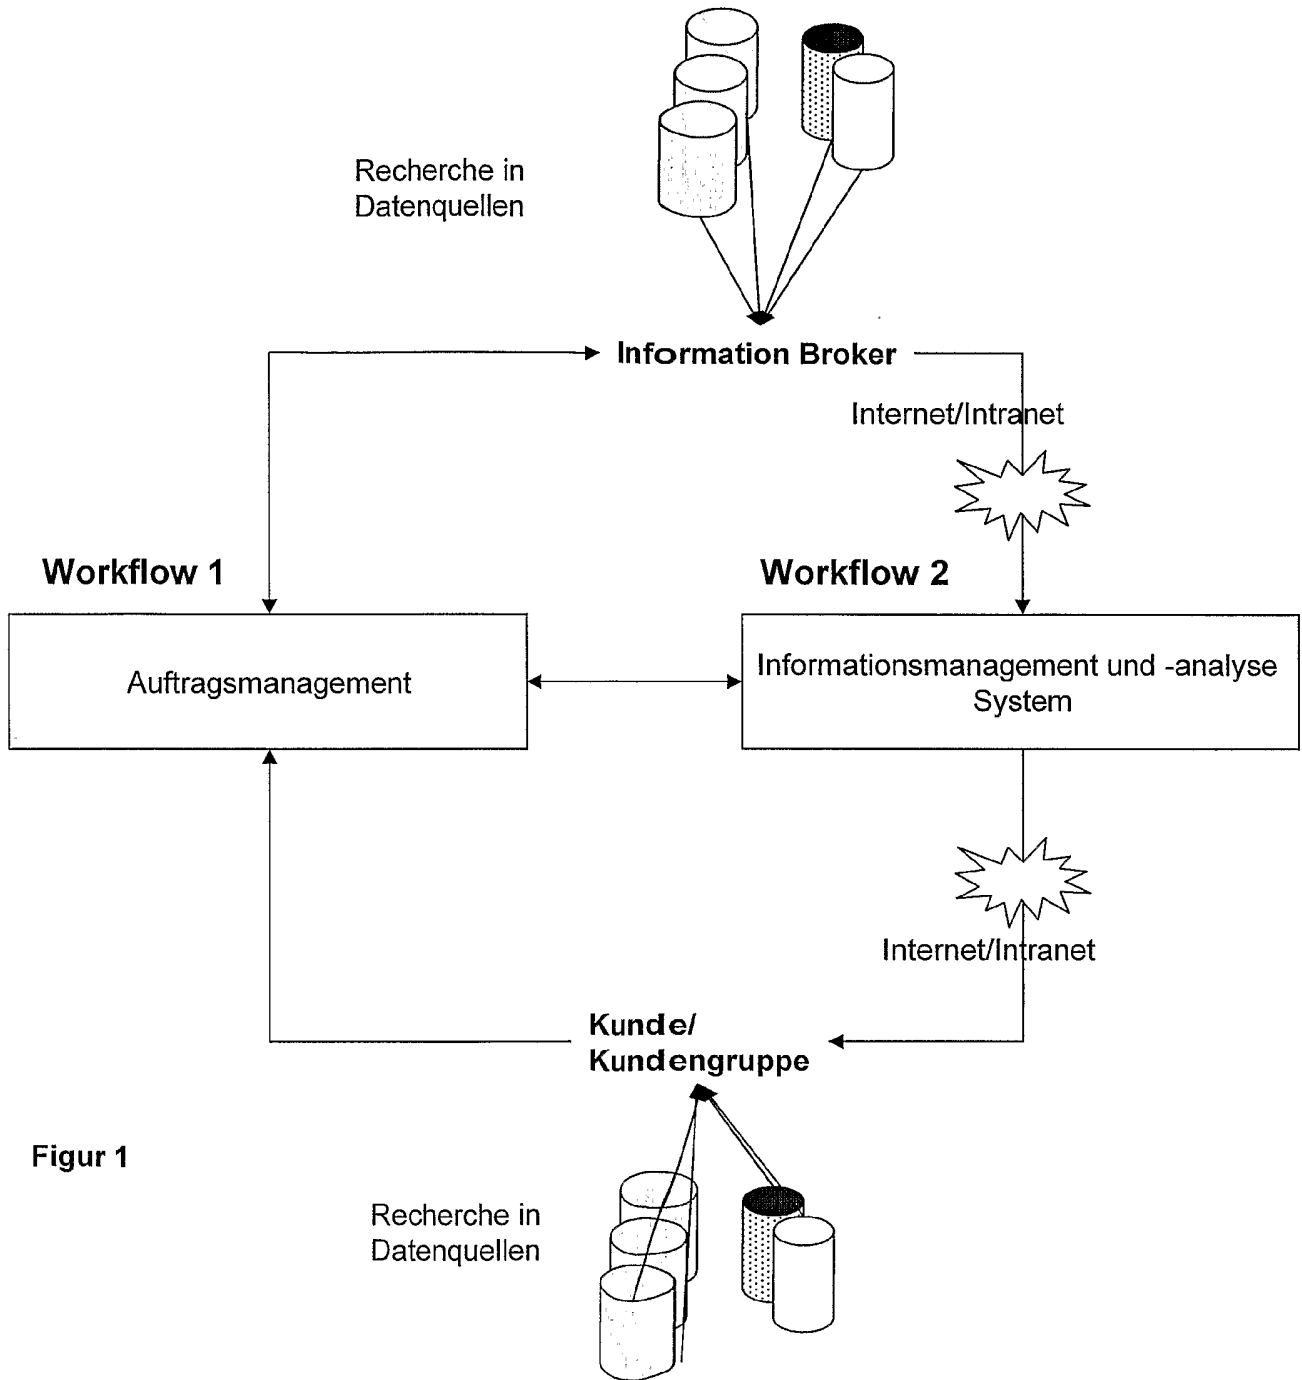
Recherche in Datenquellen

Information Broker

Internet/Intranet

Workflow 1

Workflow 2

Auftragsmanagement

Informationsmanagement und -analyse System

Internet/Intranet

Kunde/ Kundengruppe

Figur 1

Recherche in Datenquellen